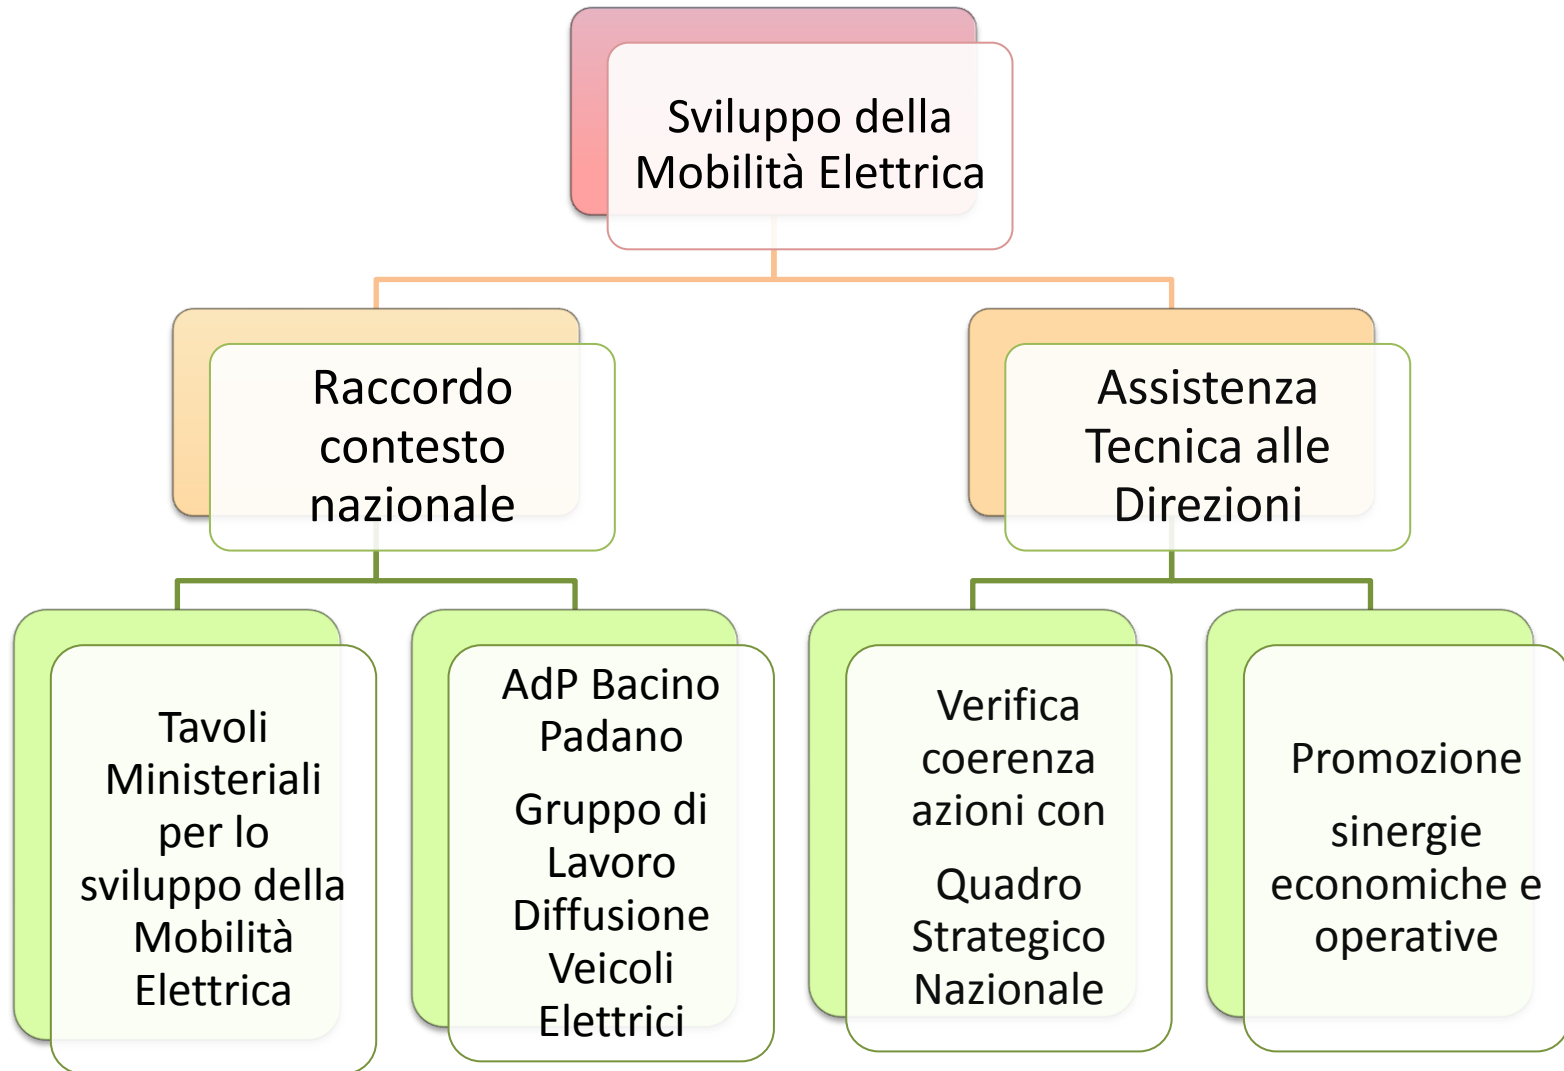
Sviluppo della Mobilità Elettrica

Raccordo contesto nazionale

Assistenza Tecnica alle Direzioni

Tavoli Ministeriali per lo sviluppo della Mobilità Elettrica

AdP Bacino Padano

Gruppo di Lavoro Diffusione Veicoli Elettrici

Verifica coerenza azioni con

Quadro Strategico Nazionale

Promozione

sinergie economiche e operative